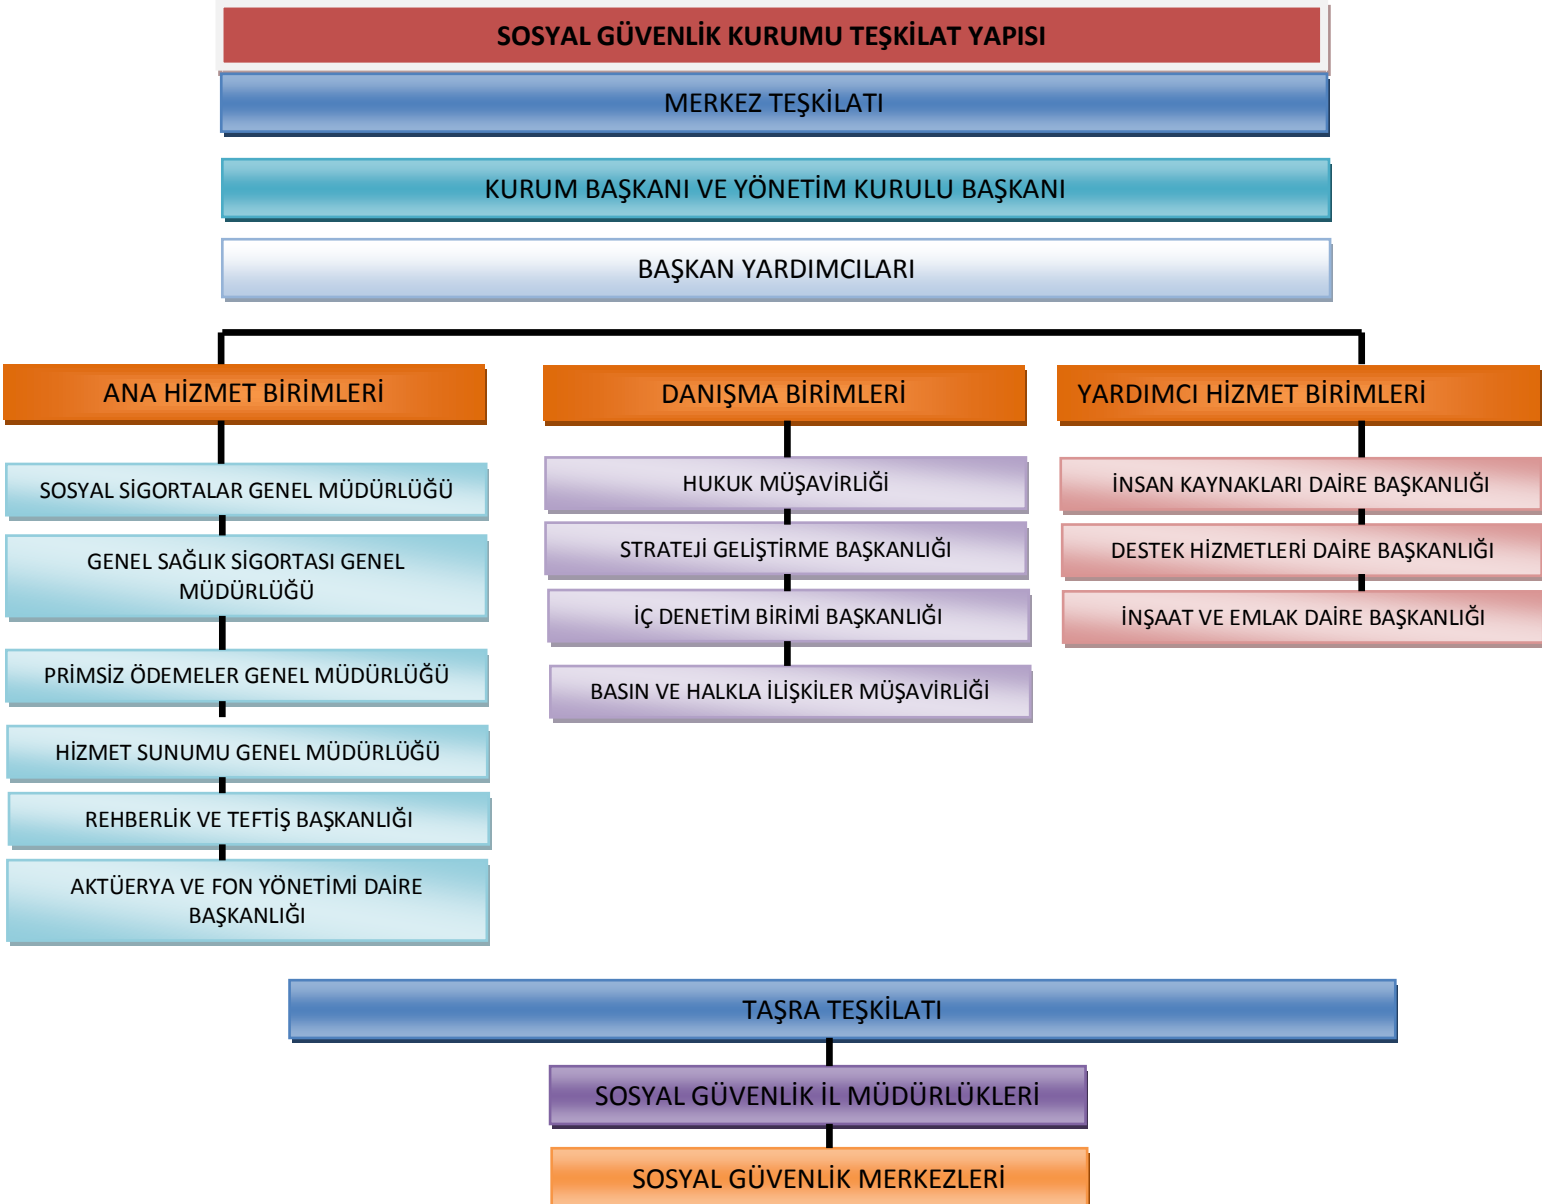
SOSYAL GÜVENLİK KURUMU TEŞKİLAT YAPISI

MERKEZ TEŞKİLATI

KURUM BAŞKANI VE YÖNETİM KURULU BAŞKANI

BAŞKAN YARDIMCILARI

ANA HİZMET BİRİMLERİ

SOSYAL SİGORTALAR GENEL MÜDÜRLÜĞÜ

GENEL SAĞLIK SİGORTASI GENEL MÜDÜRLÜĞÜ

PRİMSİZ ÖDEMELER GENEL MÜDÜRLÜĞÜ

HİZMET SUNUMU GENEL MÜDÜRLÜĞÜ

REHBERLİK VE TEFTİŞ BAŞKANLIĞI

AKTÜERYA VE FON YÖNETİMİ DAİRE BAŞKANLIĞI

DANIŞMA BİRİMLERİ

HUKUK MÜŞAVİRLİĞİ

STRATEJİ GELİŞTİRME BAŞKANLIĞI

İÇ DENETİM BİRİMİ BAŞKANLIĞI

BASIN VE HALKLA İLİŞKİLER MÜŞAVİRLİĞİ

YARDIMCI HİZMET BİRİMLERİ

İNSAN KAYNAKLARI DAİRE BAŞKANLIĞI

DESTEK HİZMETLERİ DAİRE BAŞKANLIĞI

İNŞAAT VE EMLAK DAİRE BAŞKANLIĞI

TAŞRA TEŞKİLATI

SOSYAL GÜVENLİK İL MÜDÜRLÜKLERİ

SOSYAL GÜVENLİK MERKEZLERİ